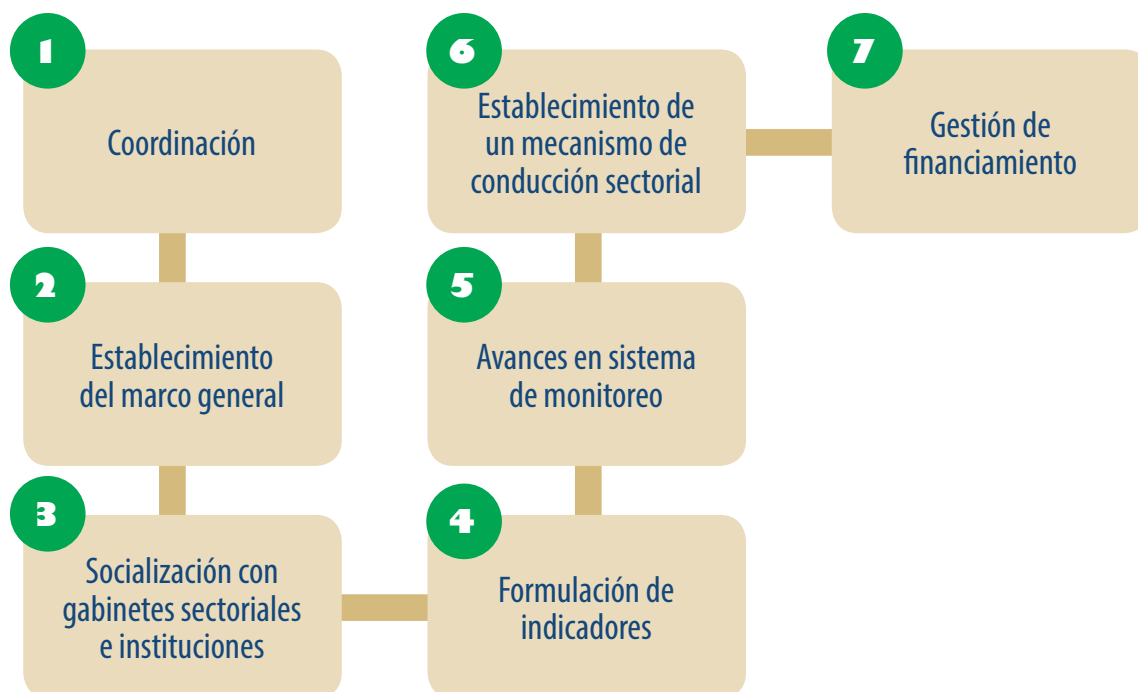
1
Coordinación

2
Establecimiento del marco general

3
Socialización con gabinetes sectoriales e instituciones

4
Formulación de indicadores

5
Avances en sistema de monitoreo

6
Establecimiento de un mecanismo de conducción sectorial

7
Gestión de financiamiento